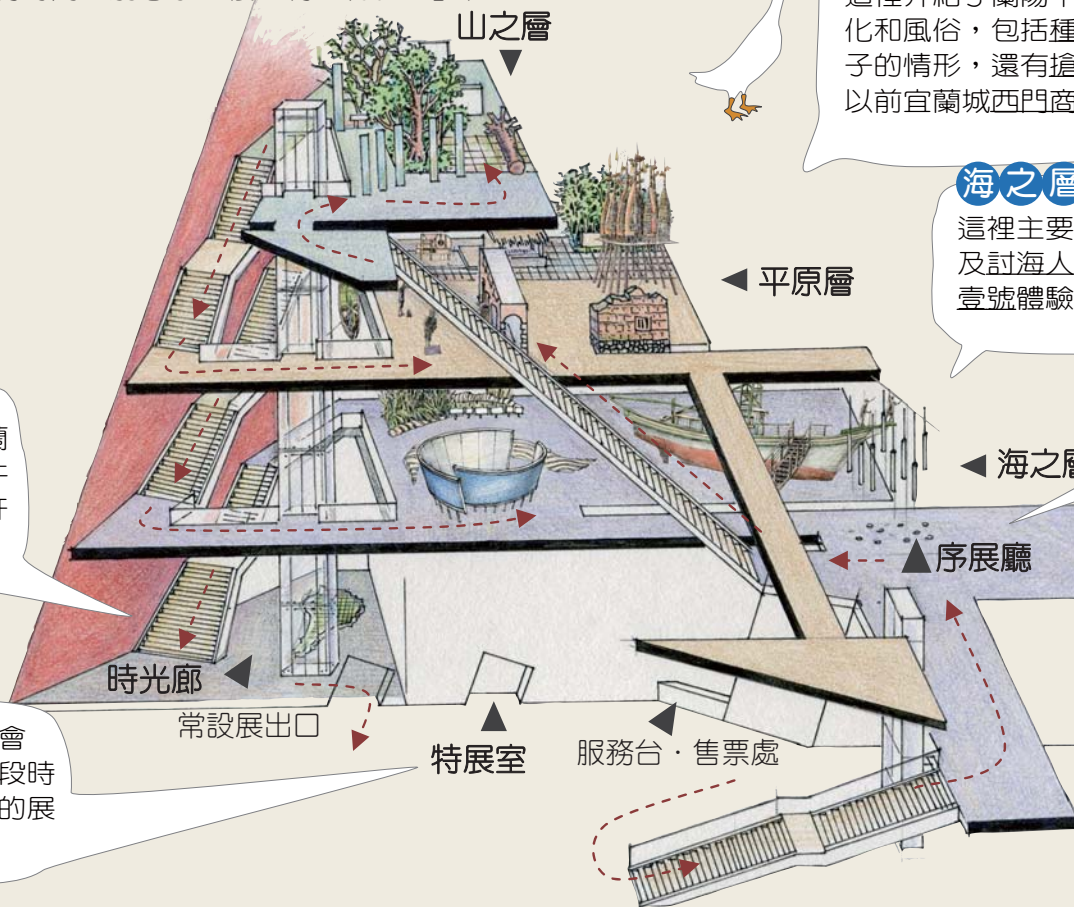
山之層

這裡介紹了蘭陽平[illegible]
化和風俗，包括種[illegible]
子的情形，還有搶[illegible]
以前宜蘭城西門齒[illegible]

海之層
這裡主要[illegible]
及討海人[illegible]
壹號體驗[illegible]

◀ 平原層

◀ 海之層

▲序展廳

時光廊 ◀

常設展出口

▲
特展室

◀
服務台・售票處

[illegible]會
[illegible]段時
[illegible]的展